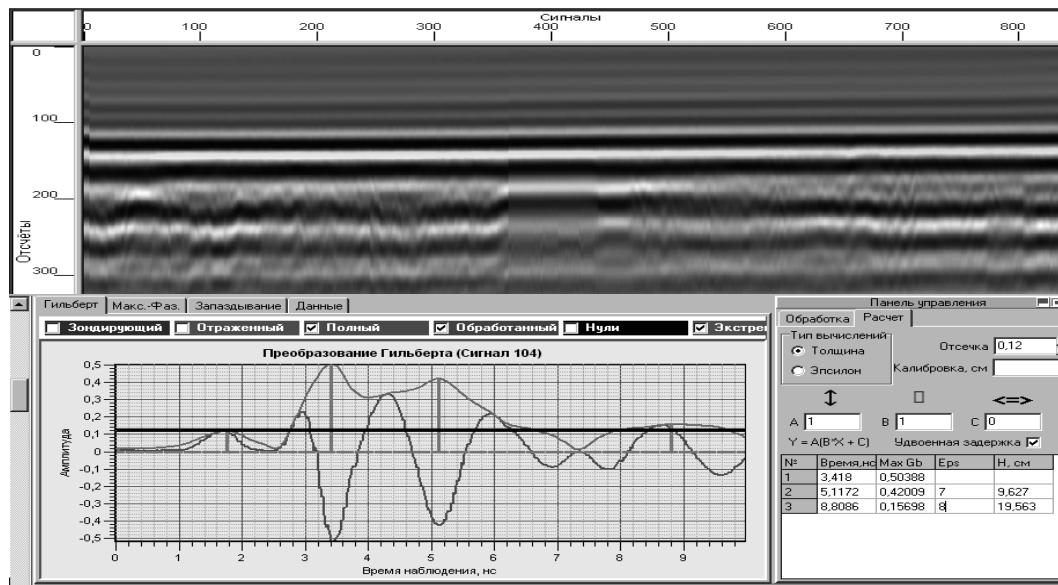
Сигналы
0 100 200 300 400 500 600 700 800

0
100
200
Отсчёты
300

Гильберт | Макс.-Фаз. | Запаздывание | Данные

Зондирующий | Отраженный | Полный | Обработанный | Нули | Экстре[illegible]

Преобразование Гильберта (Сигнал 104)

Амплитуда
0,5
0,4
0,3
0,2
0,1
0
-0,1
-0,2
-0,3
-0,4
-0,5

0 1 2 3 4 5 6 7 8 9
Время наблюдения, нс

Панель управления
Обработка | Расчет
Тип вычислений
Толщина
Эпсилон
Отсечка 0,12
Калибровка, см

A 1
B 1
C 0
Y = A(B*X + C)
Удвоенная задержка

| № | Время,нс | Max Gb | Eps | H, см |
|---|---|---|---|---|
| 1 | 3,418 | 0,50388 | | |
| 2 | 5,1172 | 0,42009 | 7 | 9,627 |
| 3 | 8,8086 | 0,15698 | 8 | 19,563 |